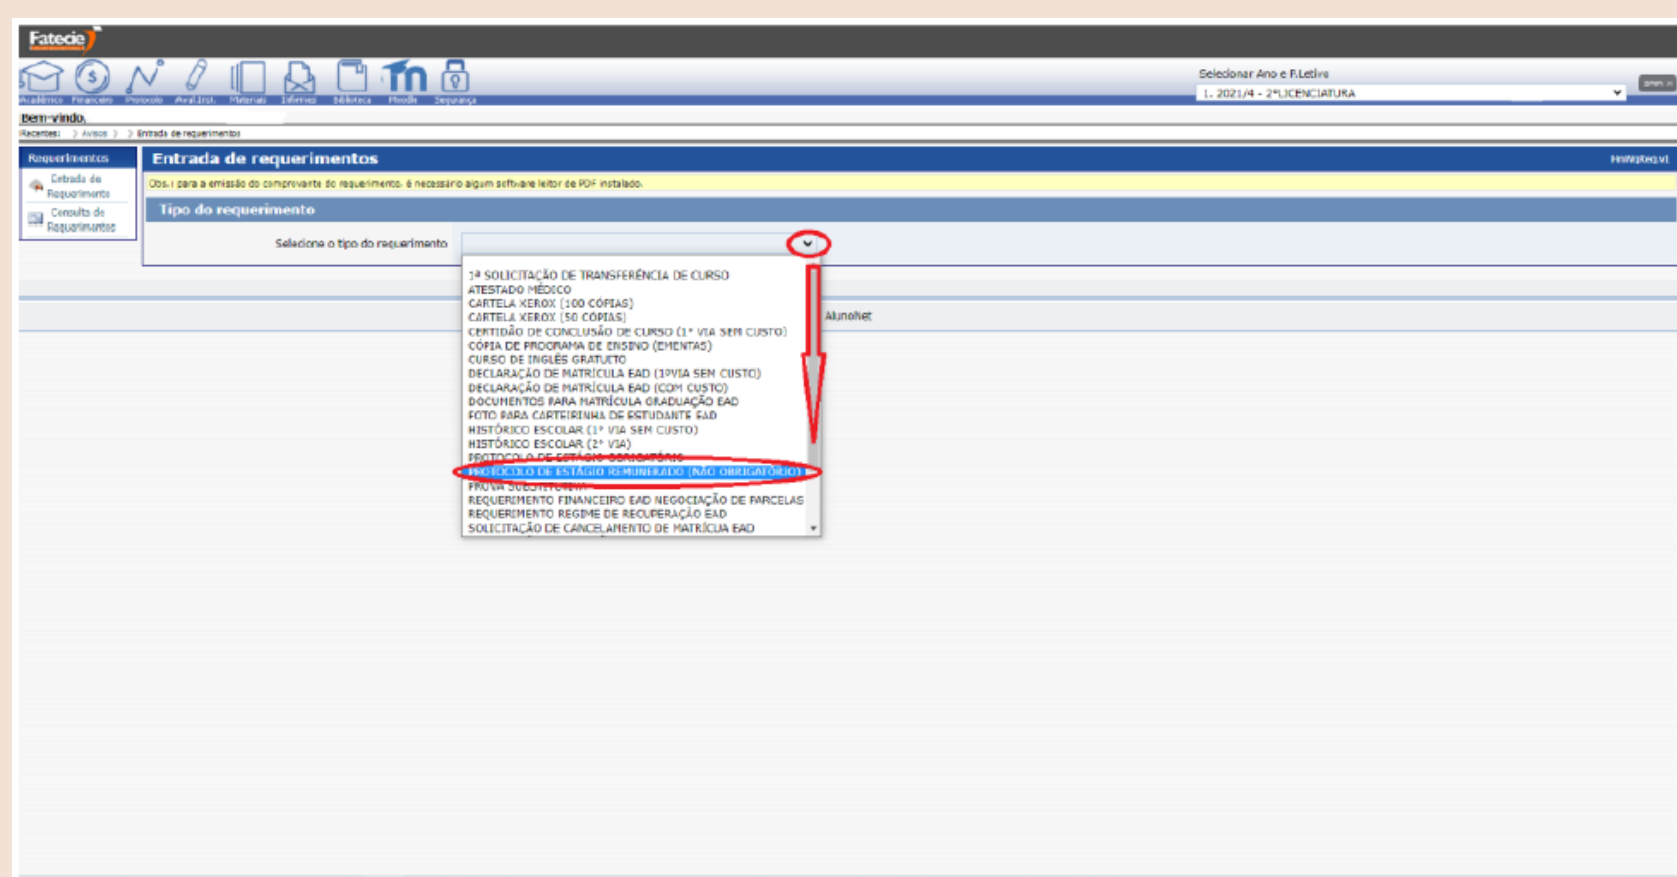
Fatecie

Acadêmico Financeiro Protocolo Aval.Inst. Materiais Informes Biblioteca Moodle Segurança

Selecionar Ano e P.Letivo

1. 2021/4 - 2ªLICENCIATURA

Bem-vindo,

Recentes: > Avisos > > Entrada de requerimentos

Requerimentos

Entrada de Requerimento

Consulta de Requerimentos

Entrada de requerimentos

HnWpteq.vt

Obs.: para a emissão do comprovante do requerimento, é necessário algum software leitor de PDF instalado.

Tipo do requerimento

Selecione o tipo do requerimento

1ª SOLICITAÇÃO DE TRANSFERÊNCIA DE CURSO
ATESTADO MÉDICO
CARTELA XEROX (100 CÓPIAS)
CARTELA XEROX (50 CÓPIAS)
CERTIDÃO DE CONCLUSÃO DE CURSO (1ª VIA SEM CUSTO)
CÓPIA DE PROGRAMA DE ENSINO (EMENTAS)
CURSO DE INGLÊS GRATUITO
DECLARAÇÃO DE MATRÍCULA EAD (1ªVIA SEM CUSTO)
DECLARAÇÃO DE MATRÍCULA EAD (COM CUSTO)
DOCUMENTOS PARA MATRÍCULA GRADUAÇÃO EAD
FOTO PARA CARTEIRINHA DE ESTUDANTE EAD
HISTÓRICO ESCOLAR (1ª VIA SEM CUSTO)
HISTÓRICO ESCOLAR (2ª VIA)
PROTOCOLO DE ESTÁGIO OBRIGATÓRIO
PROTOCOLO DE ESTÁGIO REMUNERADO (NÃO OBRIGATÓRIO)
PROVA SUBSTITUTIVA
REQUERIMENTO FINANCEIRO EAD NEGOCIAÇÃO DE PARCELAS
REQUERIMENTO REGIME DE RECUPERAÇÃO EAD
SOLICITAÇÃO DE CANCELAMENTO DE MATRÍCULA EAD

AlunoNet